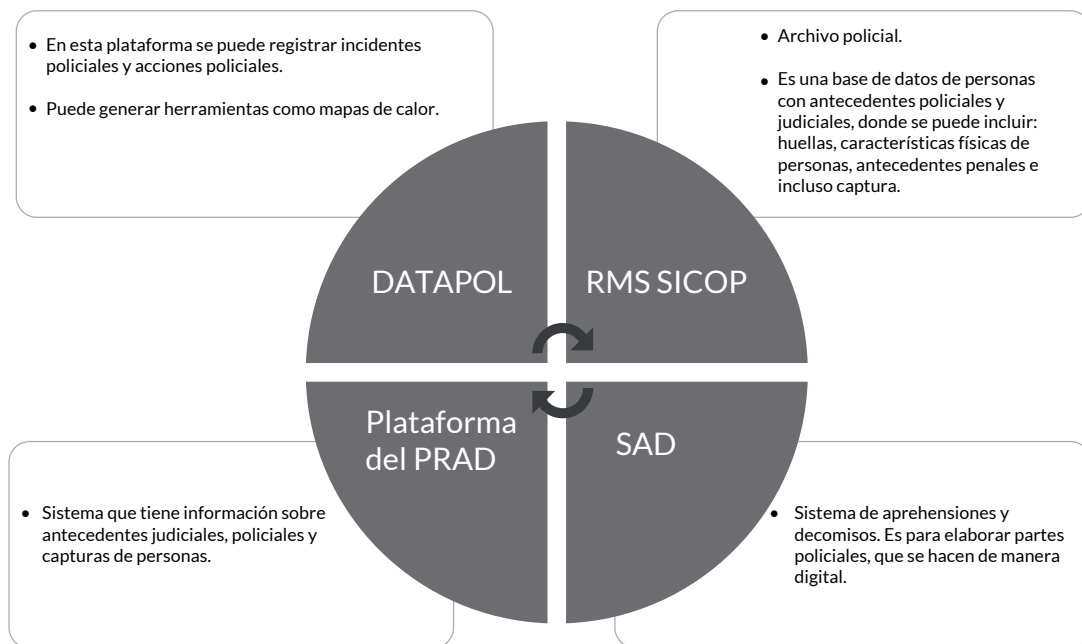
• En esta plataforma se puede registrar incidentes policiales y acciones policiales.

• Puede generar herramientas como mapas de calor.

• Archivo policial.

• Es una base de datos de personas con antecedentes policiales y judiciales, donde se puede incluir: huellas, características físicas de personas, antecedentes penales e incluso captura.

DATAPOL

RMS SICOP

Plataforma del PRAD

SAD

• Sistema que tiene información sobre antecedentes judiciales, policiales y capturas de personas.

• Sistema de aprehensiones y decomisos. Es para elaborar partes policiales, que se hacen de manera digital.